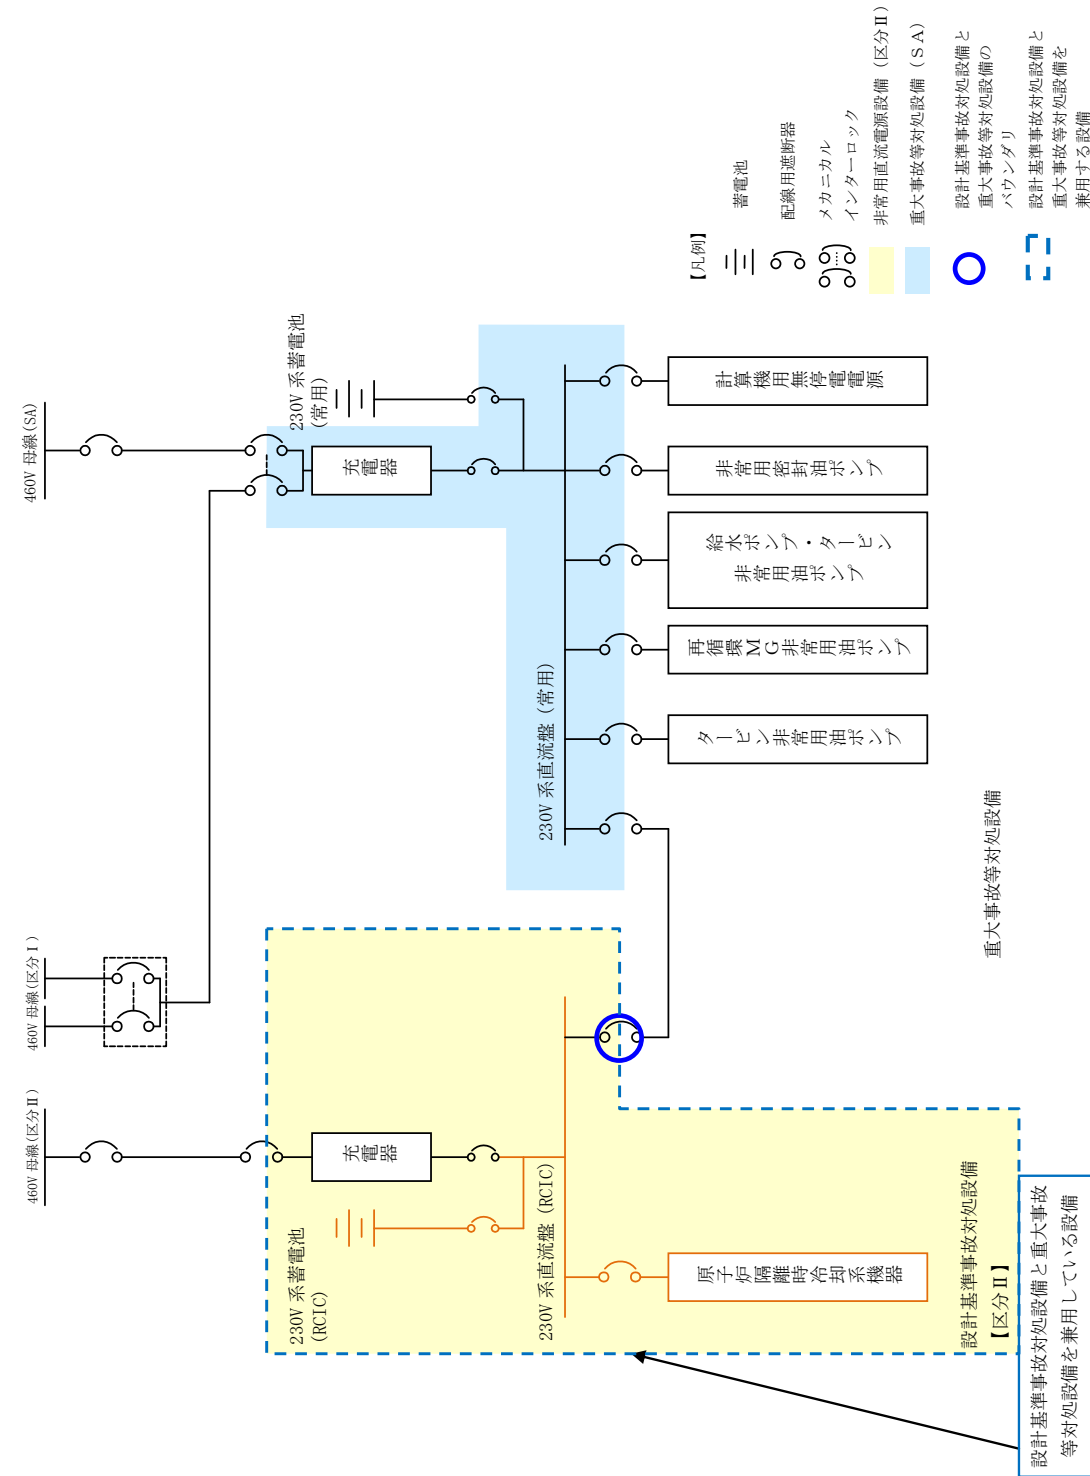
460V 母線(SA)

460V 母線(区分Ⅰ)

460V 母線(区分Ⅱ)

230V 系蓄電池
(常用)

充電器

計算機用無停電電源

非常用密封油ポンプ

給水ポンプ・タービン
非常用油ポンプ

再循環MG非常用油ポンプ

タービン非常用油ポンプ

230V 系直流盤(常用)

重大事故等対処設備

充電器

230V 系蓄電池
(RCIC)

230V 系直流盤(RCIC)

原子炉隔離時冷却系機器

設計基準事故対処設備
【区分Ⅱ】

設計基準事故対処設備と重大事故等対処設備を兼用している設備

【凡例】
蓄電池
配線用遮断器
メカニカル
インターロック
非常用直流電源設備(区分Ⅱ)
重大事故等対処設備(SA)
設計基準事故対処設備と
重大事故等対処設備の
バウンダリ
設計基準事故対処設備と
重大事故等対処設備を
兼用する設備